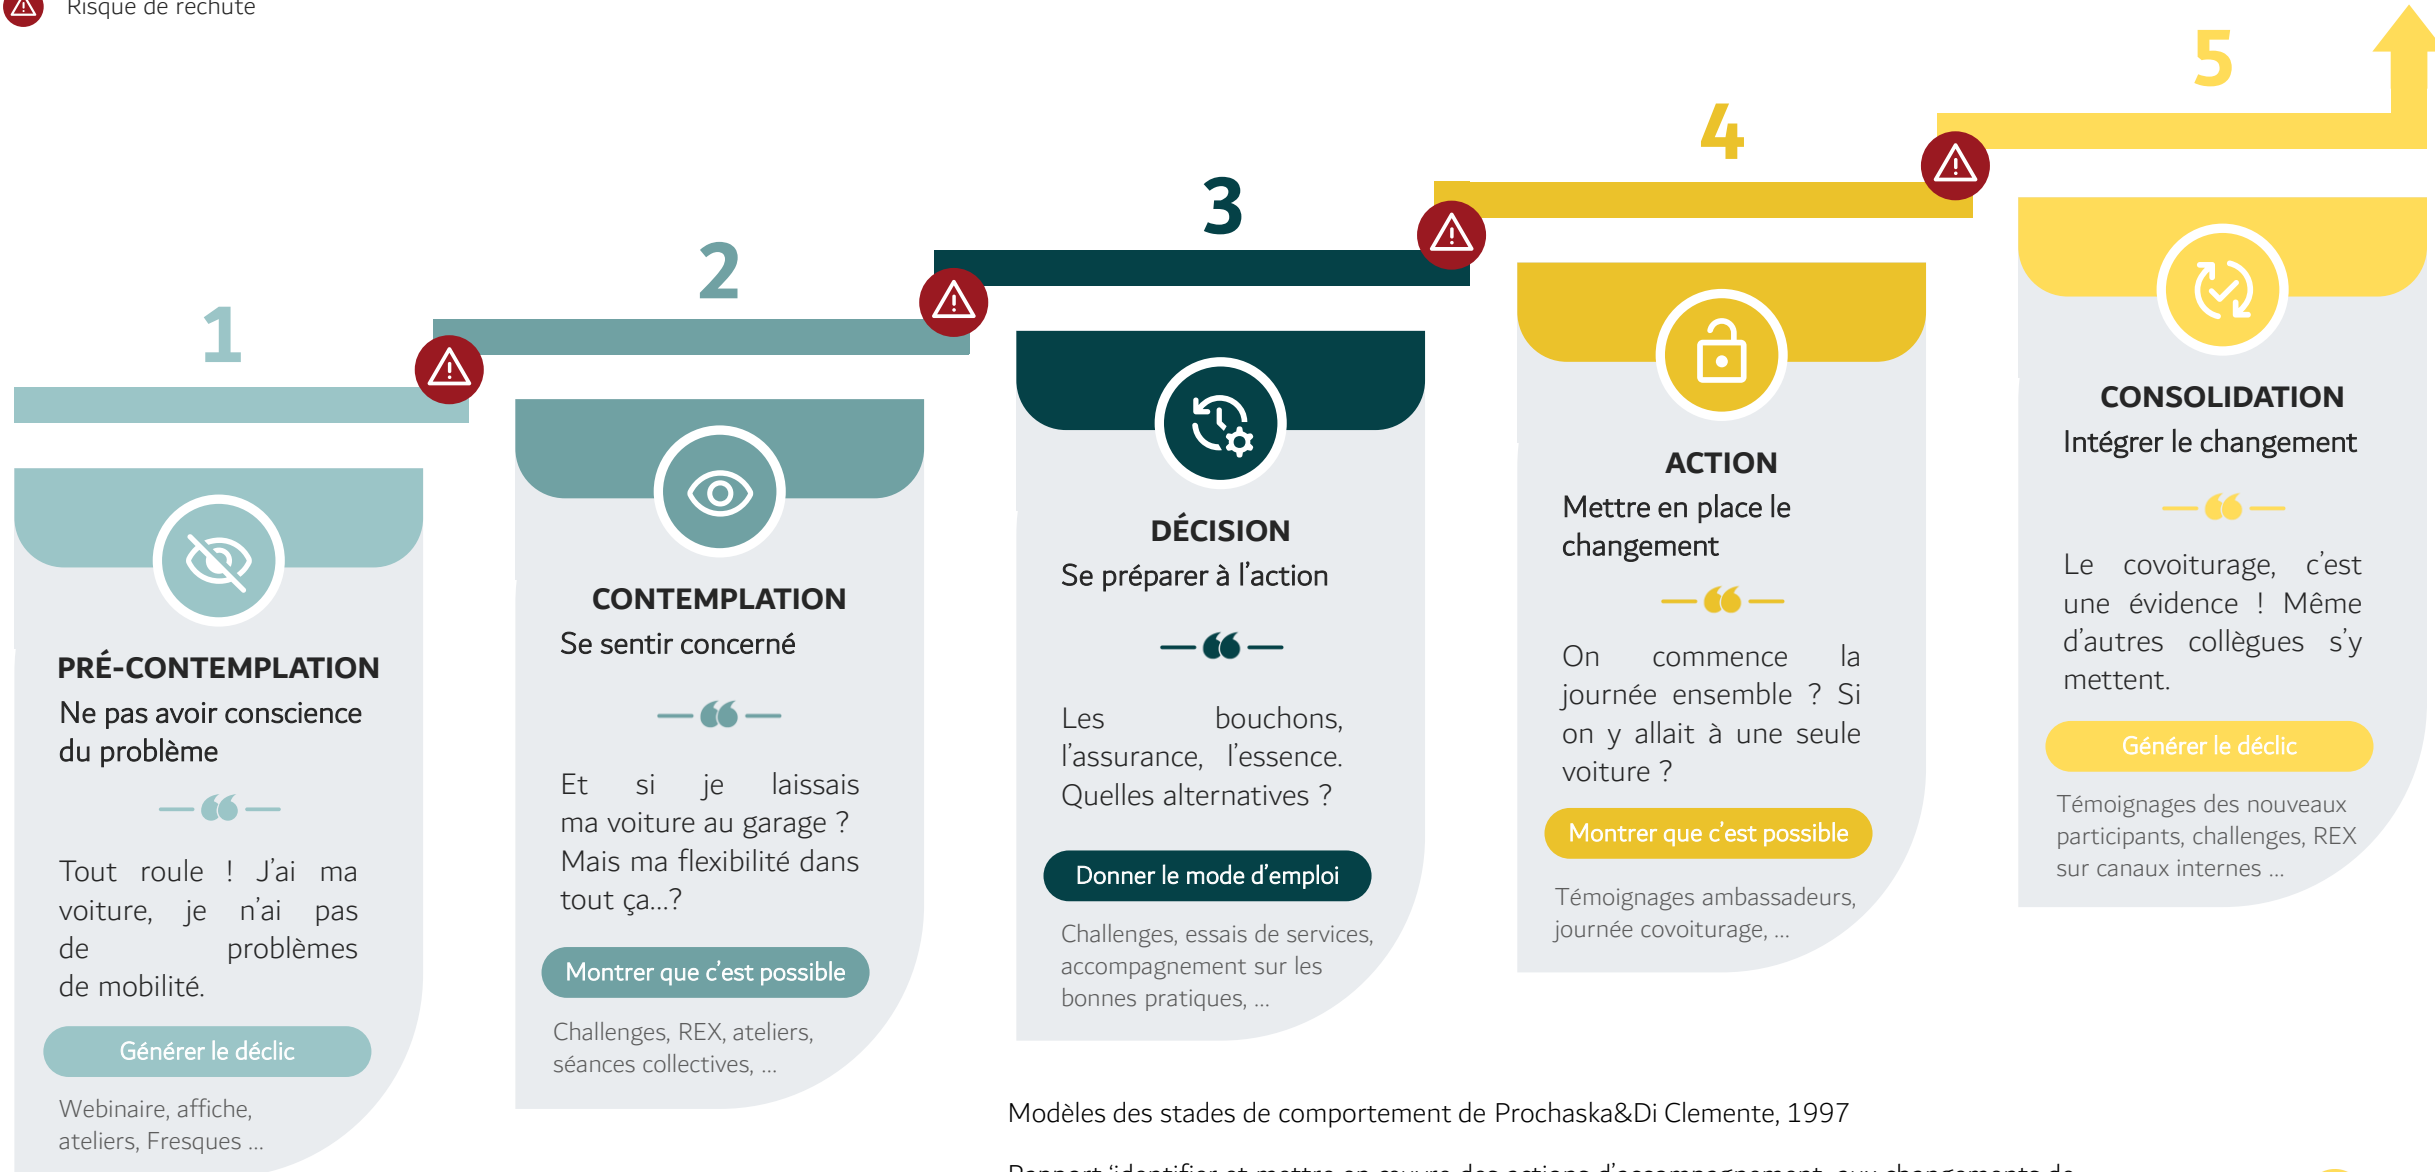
Risque de rechute

1

PRÉ-CONTEMPLATION
Ne pas avoir conscience du problème

Tout roule ! J'ai ma voiture, je n'ai pas de problèmes de mobilité.

Générer le déclic

Webinaire, affiche, ateliers, Fresques ...

2

CONTEMPLATION
Se sentir concerné

Et si je laissais ma voiture au garage ? Mais ma flexibilité dans tout ça...?

Montrer que c'est possible

Challenges, REX, ateliers, séances collectives, ...

3

DÉCISION
Se préparer à l'action

Les bouchons, l'assurance, l'essence. Quelles alternatives ?

Donner le mode d'emploi

Challenges, essais de services, accompagnement sur les bonnes pratiques, ...

4

ACTION
Mettre en place le changement

On commence la journée ensemble ? Si on y allait à une seule voiture ?

Montrer que c'est possible

Témoignages ambassadeurs, journée covoiturage, ...

5

CONSOLIDATION
Intégrer le changement

Le covoiturage, c'est une évidence ! Même d'autres collègues s'y mettent.

Générer le déclic

Témoignages des nouveaux participants, challenges, REX sur canaux internes ...

Modèles des stades de comportement de Prochaska&Di Clemente, 1997

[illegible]